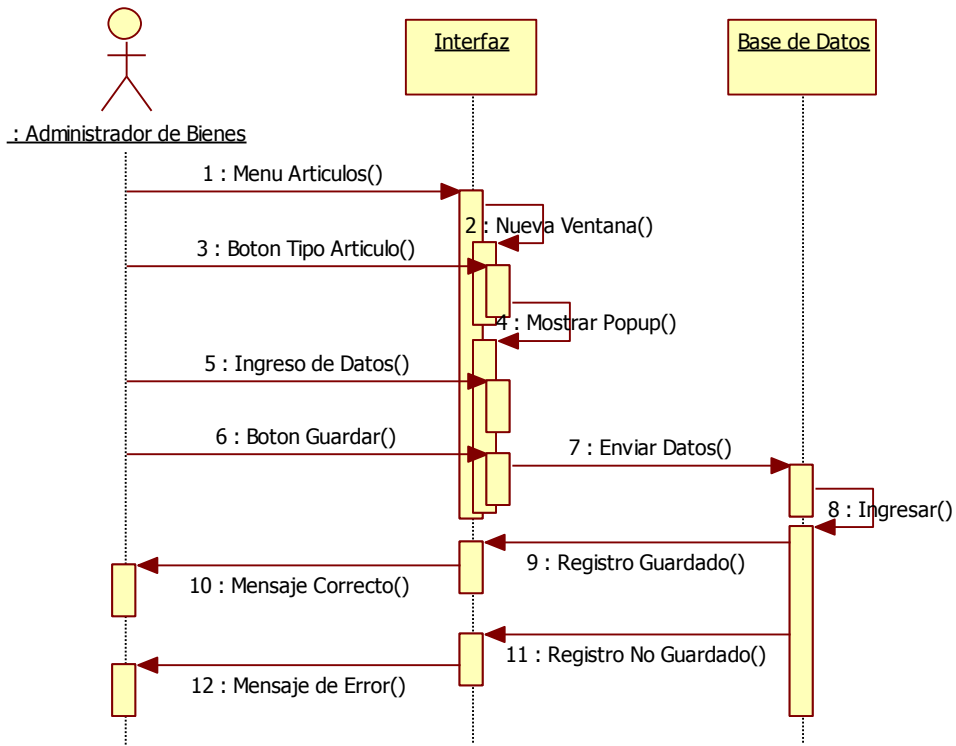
: Administrador de Bienes

Interfaz

Base de Datos

1 : Menu Articulos()

2 : Nueva Ventana()

3 : Boton Tipo Articulo()

4 : Mostrar Popup()

5 : Ingreso de Datos()

6 : Boton Guardar()

7 : Enviar Datos()

8 : Ingresar()

9 : Registro Guardado()

10 : Mensaje Correcto()

11 : Registro No Guardado()

12 : Mensaje de Error()